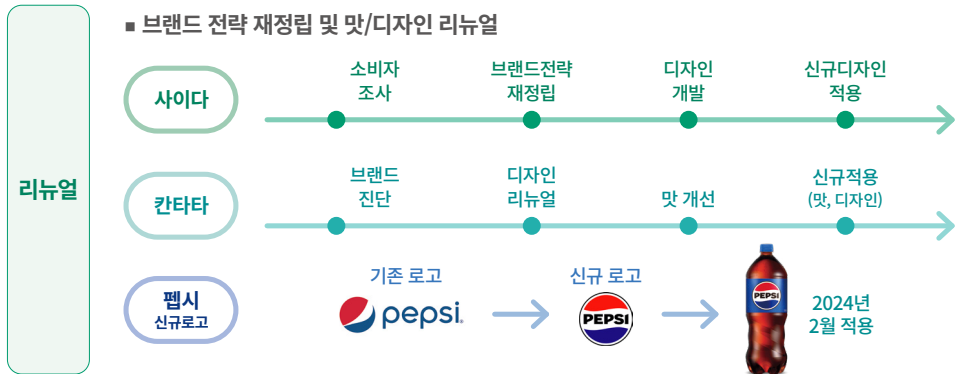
리뉴얼

■ 브랜드 전략 재정립 및 맛/디자인 리뉴얼

사이다

소비자 조사

브랜드전략 재정립

디자인 개발

신규디자인 적용

칸타타

브랜드 진단

디자인 리뉴얼

맛 개선

신규적용 (맛, 디자인)

펩시 신규로고

기존 로고

pepsi

신규 로고

PEPSI

PEPSI

2024년 2월 적용